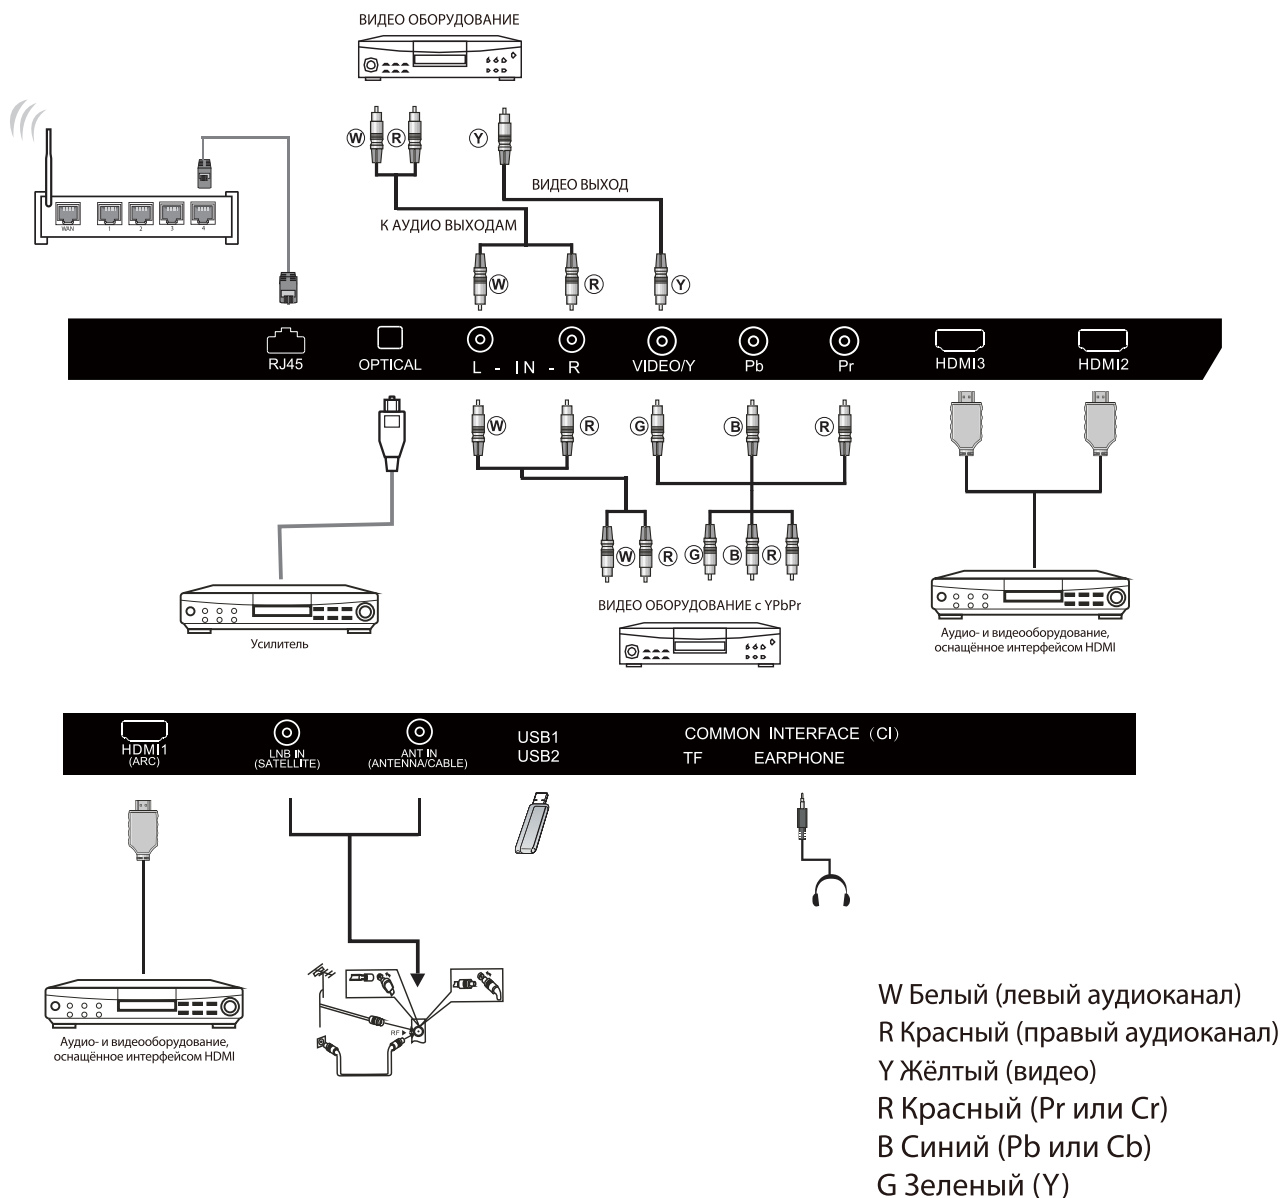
ВИДЕО ОБОРУДОВАНИЕ

WAN 1 2 3 4

W R Y

ВИДЕО ВЫХОД

К АУДИО ВЫХОДАМ

W R Y

RJ45 OPTICAL L - IN - R VIDEO/Y Pb Pr HDMI3 HDMI2

W R G B R

W R G B R

ВИДЕО ОБОРУДОВАНИЕ с YPbPr

Усилитель

Аудио- и видеооборудование, оснащённое интерфейсом HDMI

HDMI1 (ARC) LNB IN (SATELLITE) ANT IN (ANTENNA/CABLE) USB1 USB2 COMMON INTERFACE (CI) TF EARPHONE

RF

Аудио- и видеооборудование, оснащённое интерфейсом HDMI

W Белый (левый аудиоканал)
R Красный (правый аудиоканал)
Y Жёлтый (видео)
R Красный (Pr или Cr)
B Синий (Pb или Cb)
G Зеленый (Y)